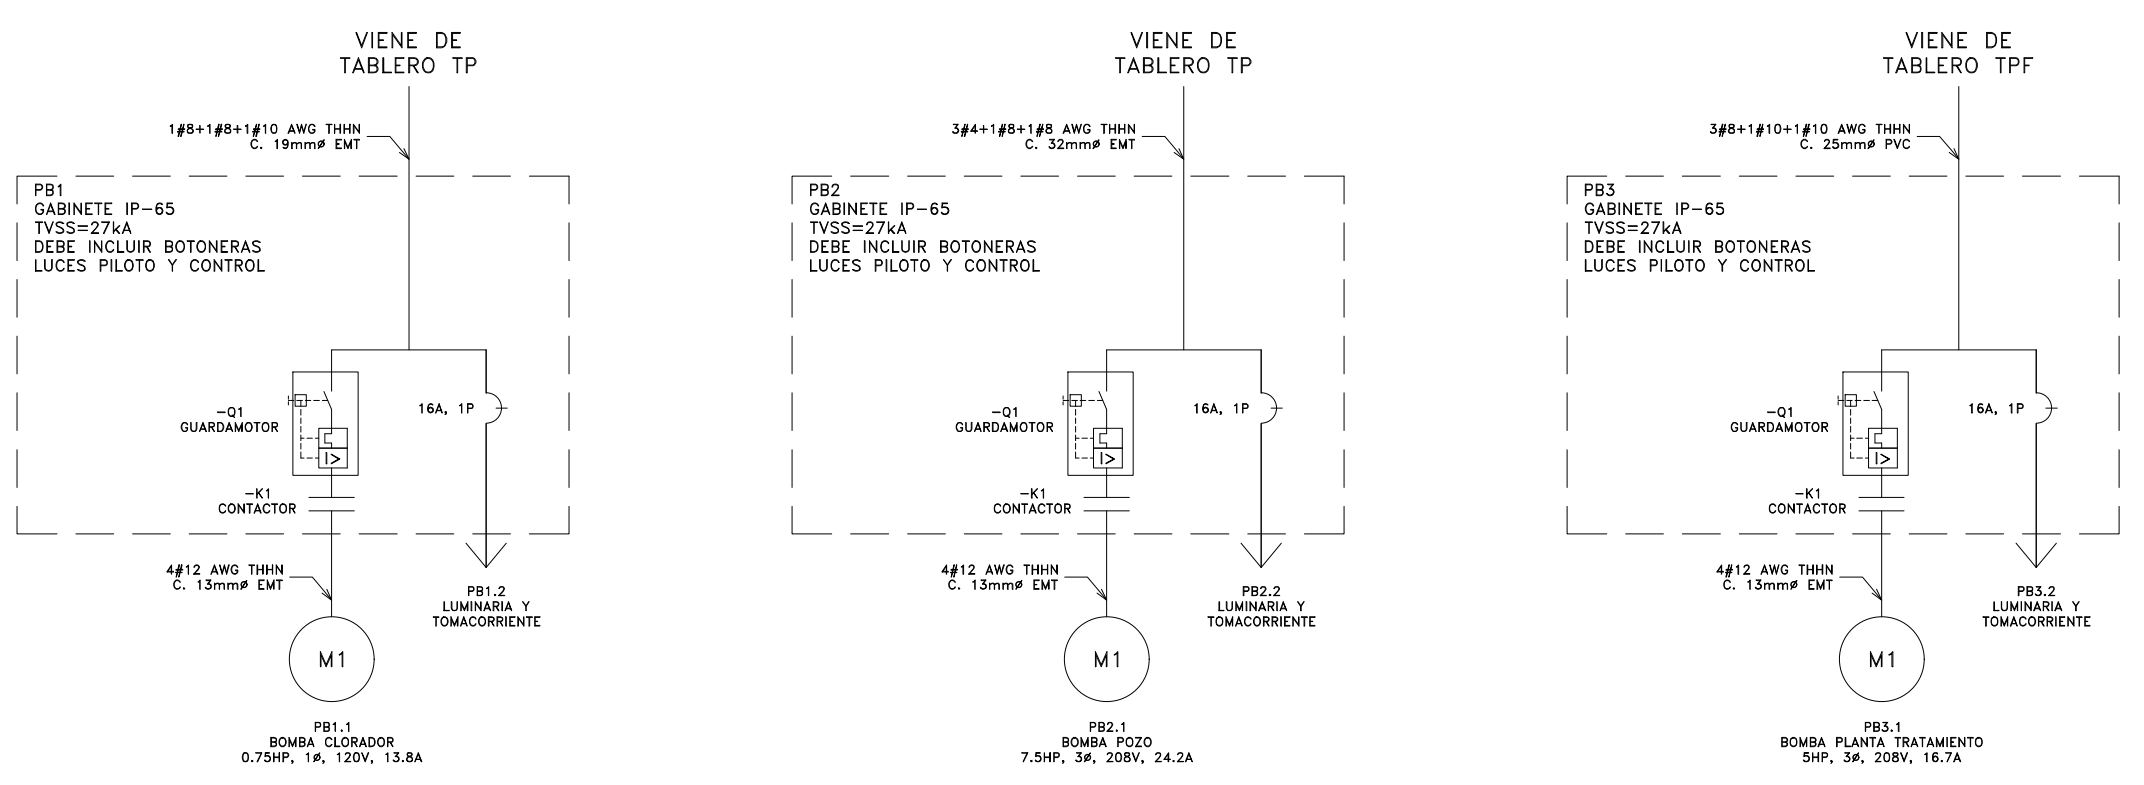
VIENE DE
TABLERO TP

1#8+1#8+1#10 AWG THHN
C. 19mmø EMT

PB1
GABINETE IP-65
TVSS=27kA
DEBE INCLUIR BOTONERAS
LUCES PILOTO Y CONTROL

-Q1
GUARDAMOTOR

I>

16A, 1P

-K1
CONTACTOR

4#12 AWG THHN
C. 13mmø EMT

PB1.2
LUMINARIA Y
TOMACORRIENTE

M1

PB1.1
BOMBA CLORADOR
0.75HP, 1ø, 120V, 13.8A

VIENE DE
TABLERO TP

3#4+1#8+1#8 AWG THHN
C. 32mmø EMT

PB2
GABINETE IP-65
TVSS=27kA
DEBE INCLUIR BOTONERAS
LUCES PILOTO Y CONTROL

-Q1
GUARDAMOTOR

I>

16A, 1P

-K1
CONTACTOR

4#12 AWG THHN
C. 13mmø EMT

PB2.2
LUMINARIA Y
TOMACORRIENTE

M1

PB2.1
BOMBA POZO
7.5HP, 3ø, 208V, 24.2A

VIENE DE
TABLERO TPF

3#8+1#10+1#10 AWG THHN
C. 25mmø PVC

PB3
GABINETE IP-65
TVSS=27kA
DEBE INCLUIR BOTONERAS
LUCES PILOTO Y CONTROL

-Q1
GUARDAMOTOR

I>

16A, 1P

-K1
CONTACTOR

4#12 AWG THHN
C. 13mmø EMT

PB3.2
LUMINARIA Y
TOMACORRIENTE

M1

PB3.1
BOMBA PLANTA TRATAMIENTO
5HP, 3ø, 208V, 16.7A